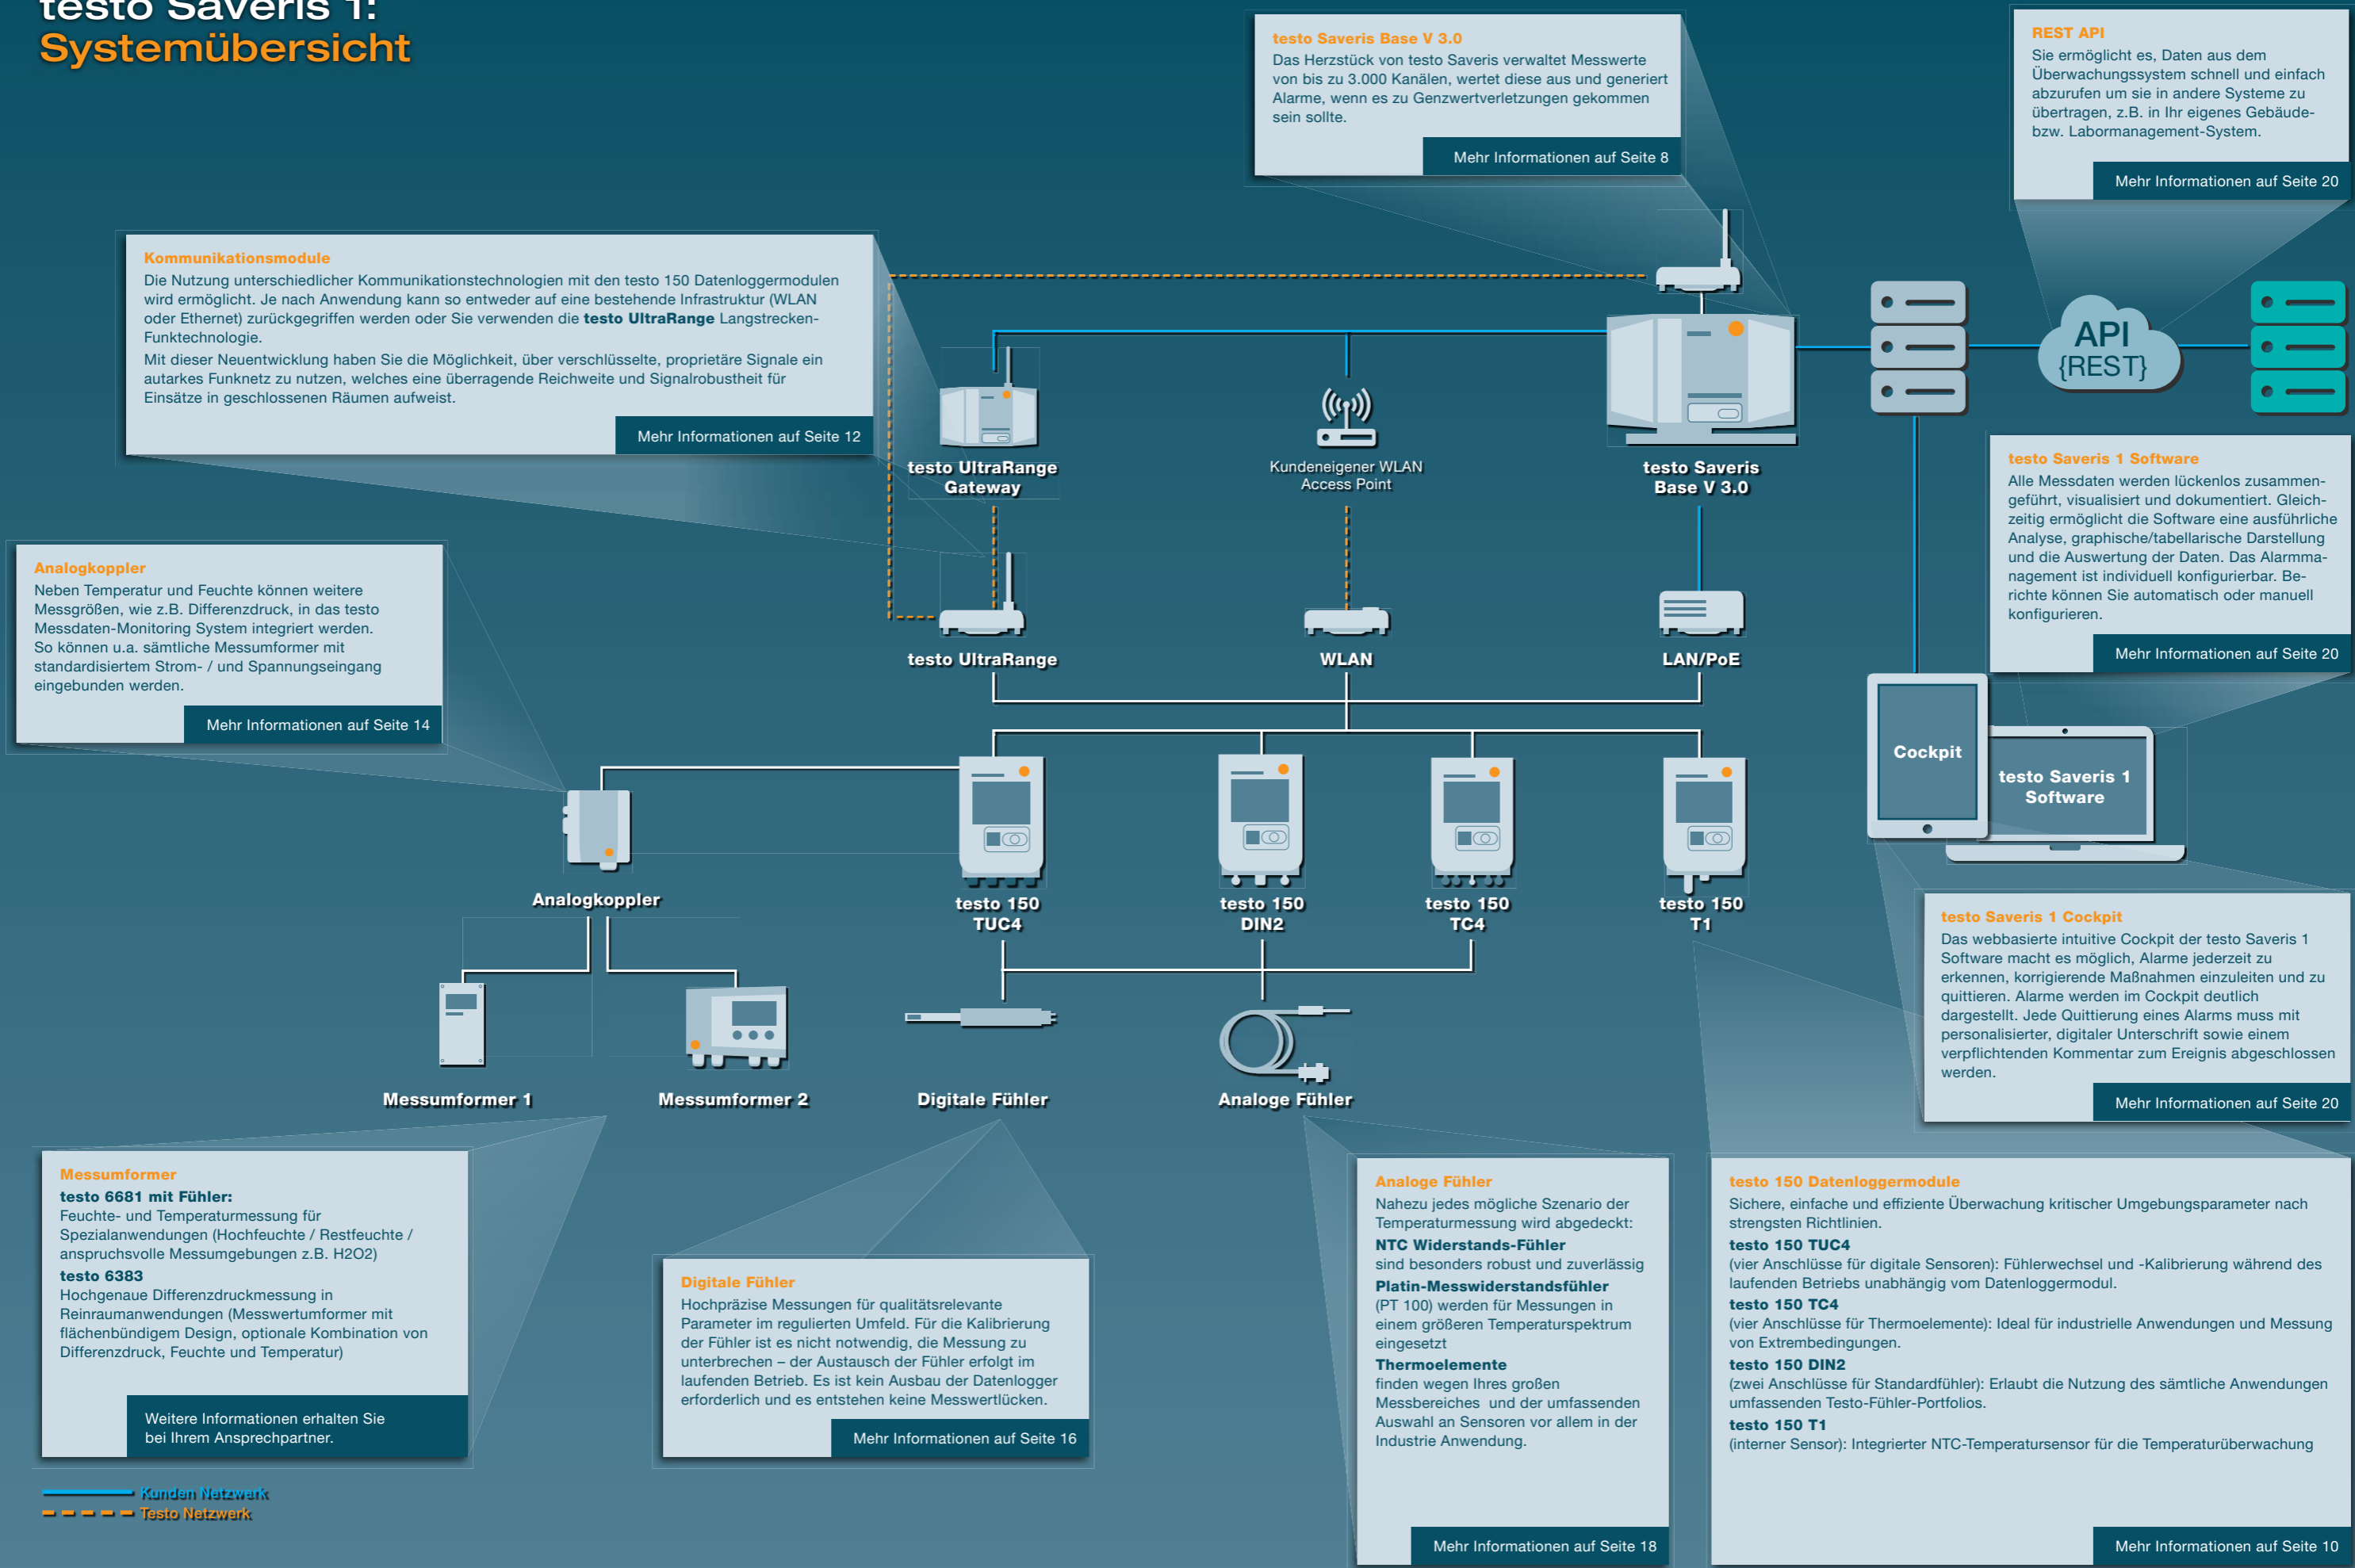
testo Saveris 1:
Systemübersicht

testo Saveris Base V 3.0
Das Herzstück von testo Saveris verwaltet Messwerte von bis zu 3.000 Kanälen, wertet diese aus und generiert Alarme, wenn es zu Genzwertverletzungen gekommen sein sollte.
Mehr Informationen auf Seite 8

REST API
Sie ermöglicht es, Daten aus dem Überwachungssystem schnell und einfach abzurufen um sie in andere Systeme zu übertragen, z.B. in Ihr eigenes Gebäude- bzw. Labormanagement-System.
Mehr Informationen auf Seite 20

Kommunikationsmodule
Die Nutzung unterschiedlicher Kommunikationstechnologien mit den testo 150 Datenloggermodulen wird ermöglicht. Je nach Anwendung kann so entweder auf eine bestehende Infrastruktur (WLAN oder Ethernet) zurückgegriffen werden oder Sie verwenden die **testo UltraRange** Langstrecken-Funktechnologie.
Mit dieser Neuentwicklung haben Sie die Möglichkeit, über verschlüsselte, proprietäre Signale ein autarkes Funknetz zu nutzen, welches eine überragende Reichweite und Signalrobustheit für Einsätze in geschlossenen Räumen aufweist.
Mehr Informationen auf Seite 12

API
{REST}

testo UltraRange Gateway
Kundeneigener WLAN Access Point
testo Saveris Base V 3.0

testo Saveris 1 Software
Alle Messdaten werden lückenlos zusammengeführt, visualisiert und dokumentiert. Gleichzeitig ermöglicht die Software eine ausführliche Analyse, graphische/tabellarische Darstellung und die Auswertung der Daten. Das Alarmmanagement ist individuell konfigurierbar. Berichte können Sie automatisch oder manuell konfigurieren.
Mehr Informationen auf Seite 20

Analogkoppler
Neben Temperatur und Feuchte können weitere Messgrößen, wie z.B. Differenzdruck, in das testo Messdaten-Monitoring System integriert werden. So können u.a. sämtliche Messumformer mit standardisiertem Strom- / und Spannungseingang eingebunden werden.
Mehr Informationen auf Seite 14

testo UltraRange
WLAN
LAN/PoE

Cockpit
testo Saveris 1 Software

Analogkoppler
testo 150 TUC4
testo 150 DIN2
testo 150 TC4
testo 150 T1

testo Saveris 1 Cockpit
Das webbasierte intuitive Cockpit der testo Saveris 1 Software macht es möglich, Alarme jederzeit zu erkennen, korrigierende Maßnahmen einzuleiten und zu quittieren. Alarme werden im Cockpit deutlich dargestellt. Jede Quittierung eines Alarms muss mit personalisierter, digitaler Unterschrift sowie einem verpflichtenden Kommentar zum Ereignis abgeschlossen werden.
Mehr Informationen auf Seite 20

Messumformer 1
Messumformer 2
Digitale Fühler
Analoge Fühler

Messumformer
**testo 6681 mit Fühler:**
Feuchte- und Temperaturmessung für Spezialanwendungen (Hochfeuchte / Restfeuchte / anspruchsvolle Messumgebungen z.B. H2O2)
**testo 6383**
Hochgenaue Differenzdruckmessung in Reinraumanwendungen (Messwertumformer mit flächenbündigem Design, optionale Kombination von Differenzdruck, Feuchte und Temperatur)
Weitere Informationen erhalten Sie bei Ihrem Ansprechpartner.

Digitale Fühler
Hochpräzise Messungen für qualitätsrelevante Parameter im regulierten Umfeld. Für die Kalibrierung der Fühler ist es nicht notwendig, die Messung zu unterbrechen – der Austausch der Fühler erfolgt im laufenden Betrieb. Es ist kein Ausbau der Datenlogger erforderlich und es entstehen keine Messwertlücken.
Mehr Informationen auf Seite 16

Analoge Fühler
Nahezu jedes mögliche Szenario der Temperaturmessung wird abgedeckt:
**NTC Widerstands-Fühler**
sind besonders robust und zuverlässig
**Platin-Messwiderstandsfühler**
(PT 100) werden für Messungen in einem größeren Temperaturspektrum eingesetzt
**Thermoelemente**
finden wegen Ihres großen Messbereiches und der umfassenden Auswahl an Sensoren vor allem in der Industrie Anwendung.
Mehr Informationen auf Seite 18

testo 150 Datenloggermodule
Sichere, einfache und effiziente Überwachung kritischer Umgebungsparameter nach strengsten Richtlinien.
**testo 150 TUC4**
(vier Anschlüsse für digitale Sensoren): Fühlerwechsel und -Kalibrierung während des laufenden Betriebs unabhängig vom Datenloggermodul.
**testo 150 TC4**
(vier Anschlüsse für Thermoelemente): Ideal für industrielle Anwendungen und Messung von Extrembedingungen.
**testo 150 DIN2**
(zwei Anschlüsse für Standardfühler): Erlaubt die Nutzung des sämtliche Anwendungen umfassenden Testo-Fühler-Portfolios.
**testo 150 T1**
(interner Sensor): Integrierter NTC-Temperatursensor für die Temperaturüberwachung
Mehr Informationen auf Seite 10

Kunden Netzwerk
Testo Netzwerk